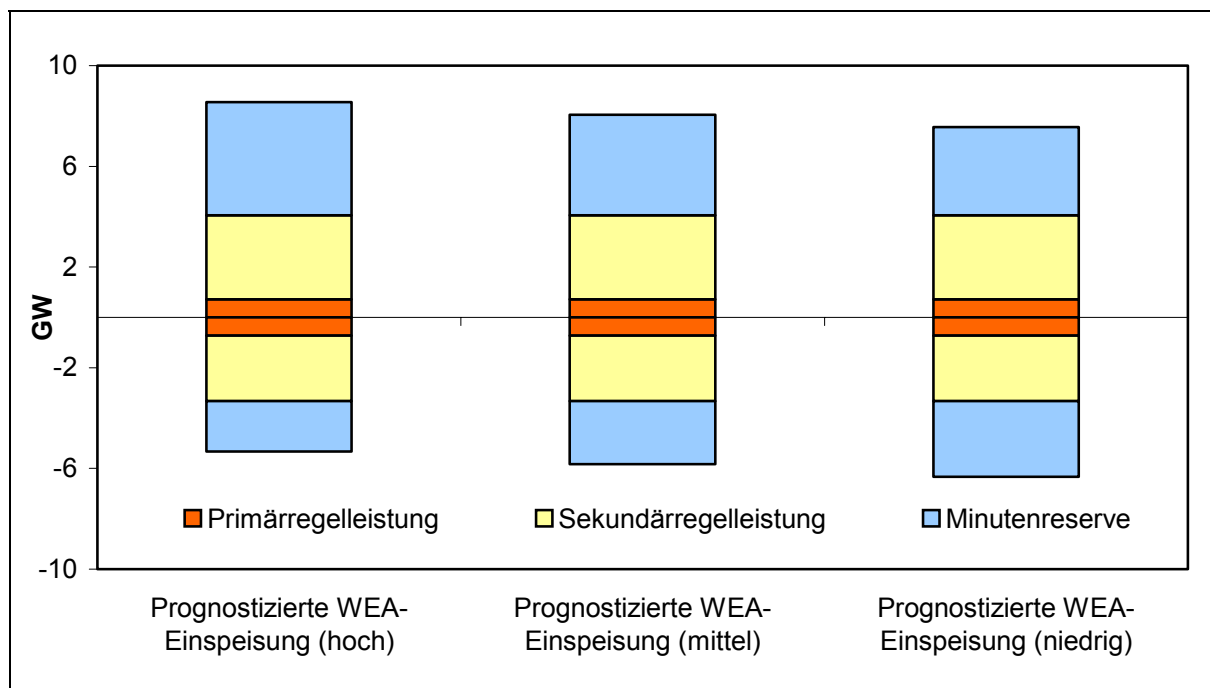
10
6
2
-2
-6
-10
GW

Primärregelleistung
Sekundärregelleistung
Minutenreserve

Prognostizierte WEA-Einspeisung (hoch)
Prognostizierte WEA-Einspeisung (mittel)
Prognostizierte WEA-Einspeisung (niedrig)